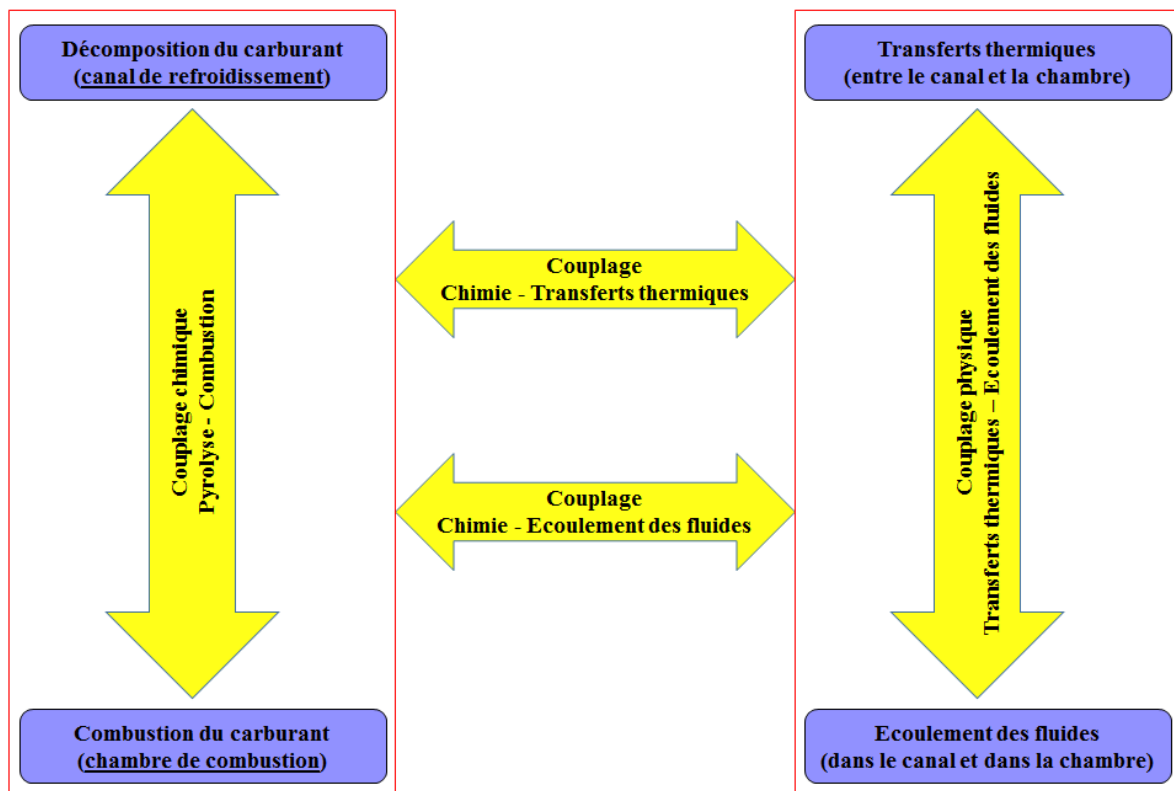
Décomposition du carburant
(canal de refroidissement)

Couplage chimique
Pyrolyse - Combustion

Combustion du carburant
(chambre de combustion)

Couplage
Chimie - Transferts thermiques

Couplage
Chimie - Ecoulement des fluides

Transferts thermiques
(entre le canal et la chambre)

Couplage physique
Transferts thermiques – Ecoulement des fluides

Ecoulement des fluides
(dans le canal et dans la chambre)